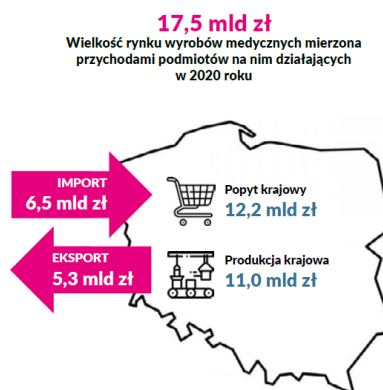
17,5 mld zł

Wielkość rynku wyrobów medycznych mierzona przychodami podmiotów na nim działających w 2020 roku

IMPORT
6,5 mld zł

Popyt krajowy
12,2 mld zł

EKSPORT
5,3 mld zł

Produkcja krajowa
11,0 mld zł